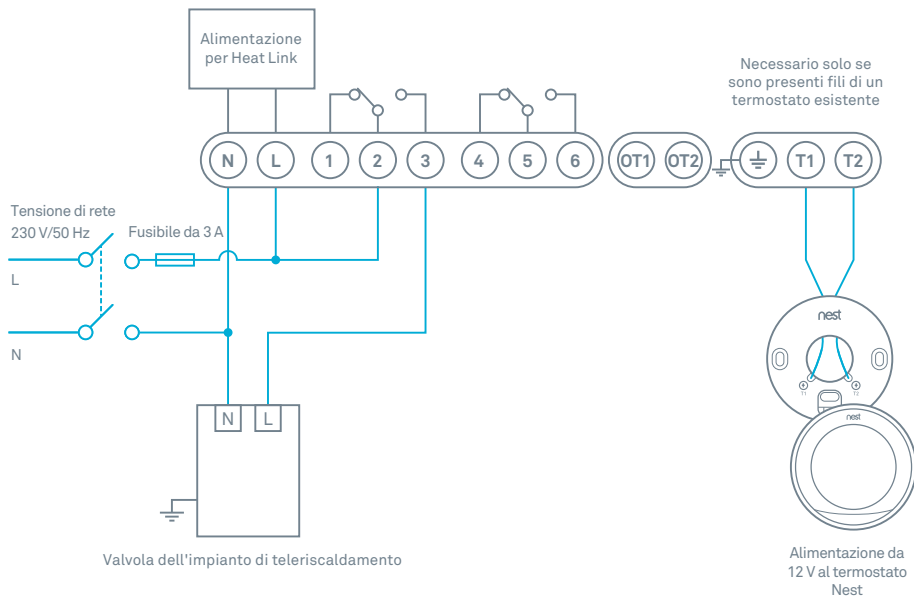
Alimentazione per Heat Link

Necessario solo se sono presenti fili di un termostato esistente

N L 1 2 3 4 5 6 OT1 OT2 T1 T2

Tensione di rete 230 V/50 Hz

Fusibile da 3 A

L

N

nest

T1 T2

nest

N L

Valvola dell'impianto di teleriscaldamento

Alimentazione da 12 V al termostato Nest